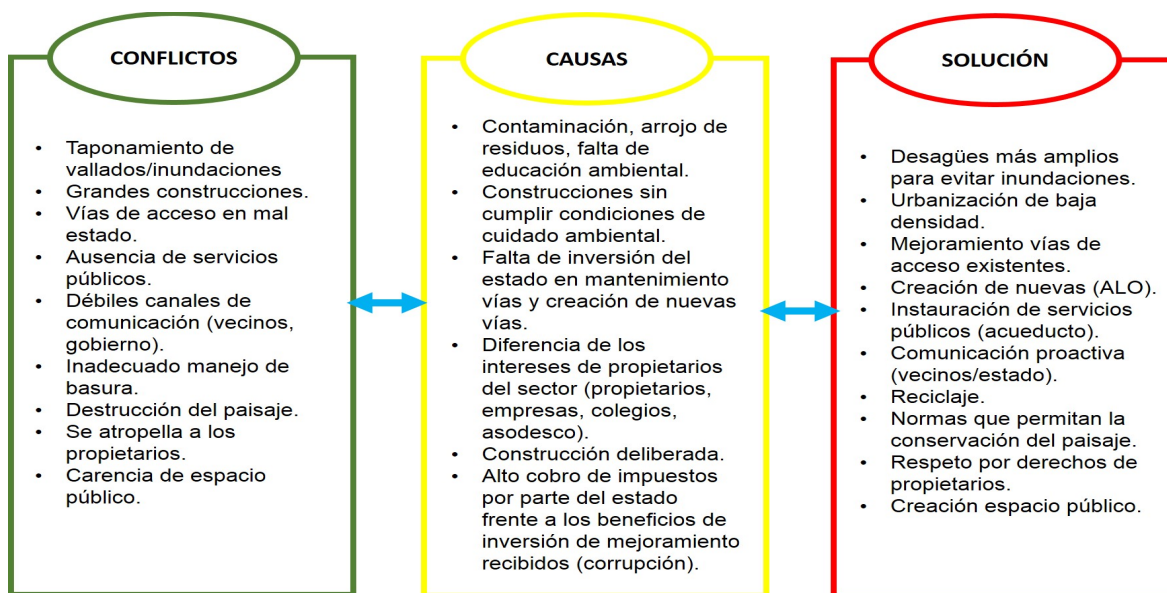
CONFLICTOS

- Taponamiento de vallados/inundaciones
- Grandes construcciones.
- Vías de acceso en mal estado.
- Ausencia de servicios públicos.
- Débiles canales de comunicación (vecinos, gobierno).
- Inadecuado manejo de basura.
- Destrucción del paisaje.
- Se atropella a los propietarios.
- Carencia de espacio público.

CAUSAS

- Contaminación, arrojo de residuos, falta de educación ambiental.
- Construcciones sin cumplir condiciones de cuidado ambiental.
- Falta de inversión del estado en mantenimiento vías y creación de nuevas vías.
- Diferencia de los intereses de propietarios del sector (propietarios, empresas, colegios, asodesco).
- Construcción deliberada.
- Alto cobro de impuestos por parte del estado frente a los beneficios de inversión de mejoramiento recibidos (corrupción).

SOLUCIÓN

- Desagües más amplios para evitar inundaciones.
- Urbanización de baja densidad.
- Mejoramiento vías de acceso existentes.
- Creación de nuevas (ALO).
- Instauración de servicios públicos (acueducto).
- Comunicación proactiva (vecinos/estado).
- Reciclaje.
- Normas que permitan la conservación del paisaje.
- Respeto por derechos de propietarios.
- Creación espacio público.